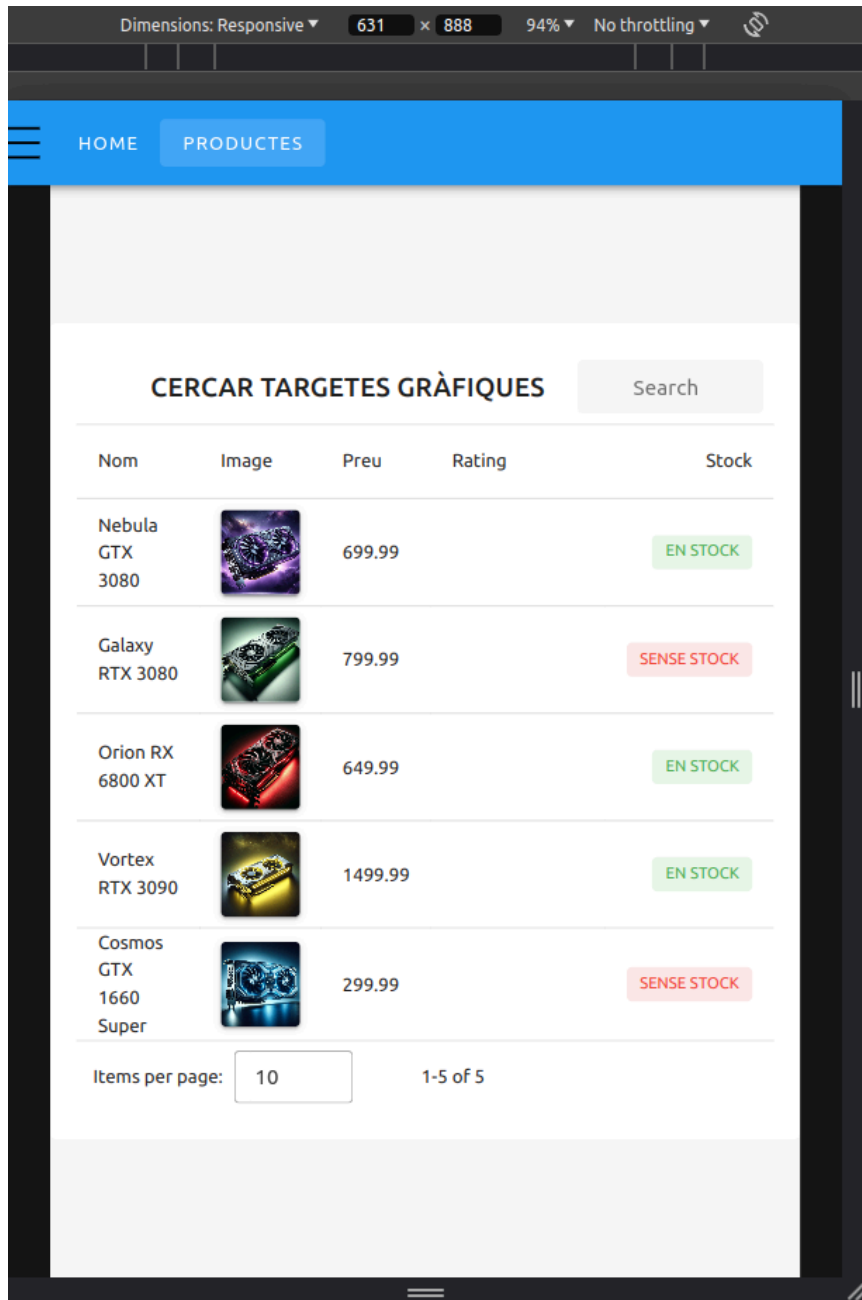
Dimensions: Responsive ▾ 631 × 888 94% ▾ No throttling ▾

HOME PRODUCTES

CERCAR TARGETES GRÀFIQUES

Search

| Nom | Image | Preu | Rating | Stock |
|---|---|---|---|---|
| Nebula GTX 3080 | | 699.99 | | EN STOCK |
| Galaxy RTX 3080 | | 799.99 | | SENSE STOCK |
| Orion RX 6800 XT | | 649.99 | | EN STOCK |
| Vortex RTX 3090 | | 1499.99 | | EN STOCK |
| Cosmos GTX 1660 Super | | 299.99 | | SENSE STOCK |

Items per page: 10 1-5 of 5